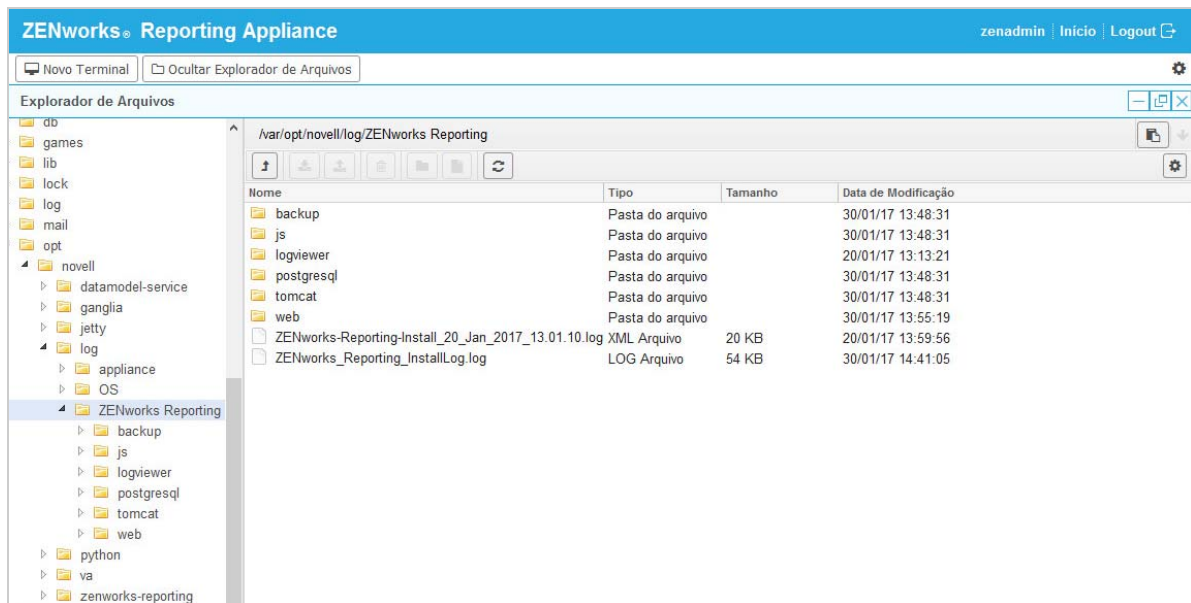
ZENworks® Reporting Appliance

zenadmin | Início | Logout

Novo Terminal | Ocultar Explorador de Arquivos

Explorador de Arquivos

db
games
lib
lock
log
mail
opt
novell
datamodel-service
ganglia
jetty
log
appliance
OS
ZENworks Reporting
backup
js
logviewer
postgresql
tomcat
web
python
va
zenworks-reporting

/var/opt/novell/log/ZENworks Reporting

| Nome | Tipo | Tamanho | Data de Modificação |
|---|---|---|---|
| backup | Pasta do arquivo | | 30/01/17 13:48:31 |
| js | Pasta do arquivo | | 30/01/17 13:48:31 |
| logviewer | Pasta do arquivo | | 20/01/17 13:13:21 |
| postgresql | Pasta do arquivo | | 30/01/17 13:48:31 |
| tomcat | Pasta do arquivo | | 30/01/17 13:48:31 |
| web | Pasta do arquivo | | 30/01/17 13:55:19 |
| ZENworks-Reporting-Install_20_Jan_2017_13.01.10.log | XML Arquivo | 20 KB | 20/01/17 13:59:56 |
| ZENworks_Reporting_InstallLog.log | LOG Arquivo | 54 KB | 30/01/17 14:41:05 |